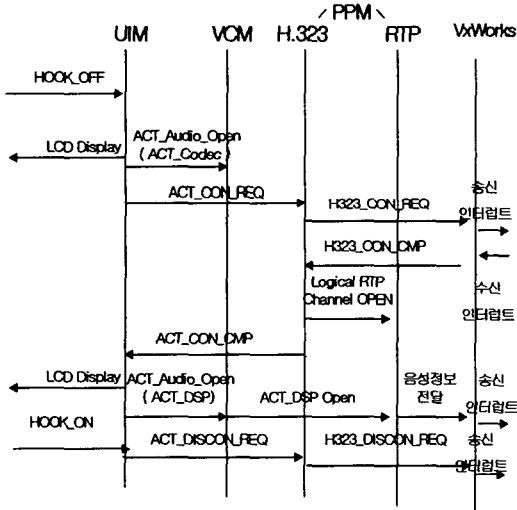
/ PPM \
UIM VCM H.323 RTP VxWorks

HOOK_OFF

LCD Display
ACT_Audio_Open
( ACT_Codec )

ACT_CON_REQ

H323_CON_REQ

송신
인터럽트

H323_CON_CMP

수신
인터럽트

Logical RTP
Channel OPEN

ACT_CON_CMP

LCD Display
ACT_Audio_Open
( ACT_DSP)

ACT_DSP Open

음성정보
전달

송신
인터럽트

HOOK_ON

ACT_DISCON_REQ

H323_DISCON_REQ

송신
인터럽트